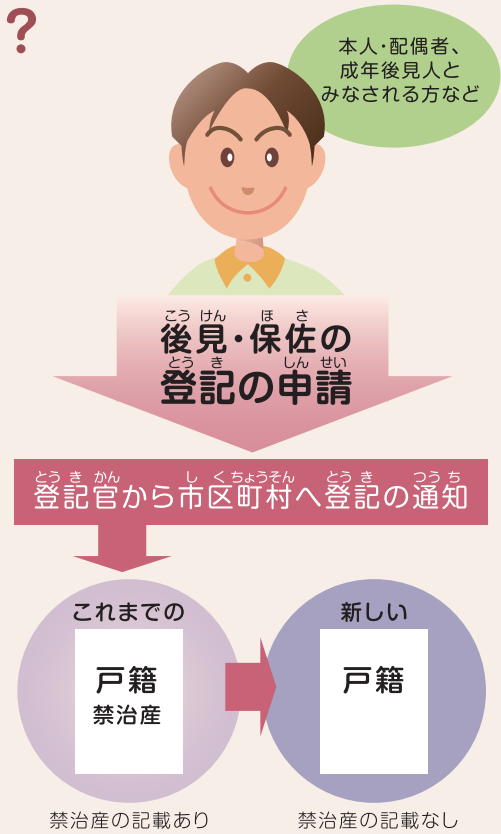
?

本人·配偶者、成年後見人とみなされる方など

こうけん　ほさ
後見·保佐の
とうき　しんせい
登記の申請

とうきかん　しくちょうそん　とうき　つうち
登記官から市区町村へ登記の通知

これまでの

戸籍
禁治産

禁治産の記載あり

新しい

戸籍

禁治産の記載なし